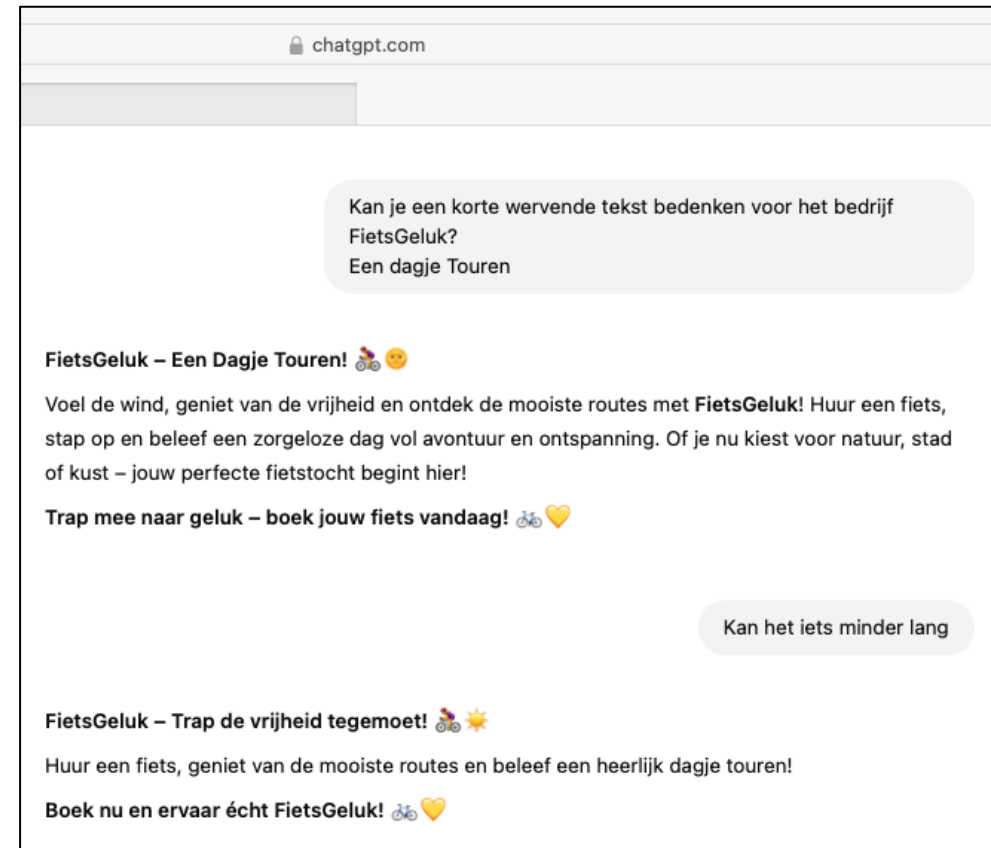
chatgpt.com

Kan je een korte wervende tekst bedenken voor het bedrijf FietsGeluk?
Een dagje Touren

**FietsGeluk – Een Dagje Touren!** 🚴‍♀️🌞

Voel de wind, geniet van de vrijheid en ontdek de mooiste routes met **FietsGeluk**! Huur een fiets, stap op en beleef een zorgeloze dag vol avontuur en ontspanning. Of je nu kiest voor natuur, stad of kust – jouw perfecte fietstocht begint hier!

**Trap mee naar geluk – boek jouw fiets vandaag!** 🚲💛

Kan het iets minder lang

**FietsGeluk – Trap de vrijheid tegemoet!** 🚴‍♀️☀️

Huur een fiets, geniet van de mooiste routes en beleef een heerlijk dagje touren!

**Boek nu en ervaar écht FietsGeluk!** 🚲💛